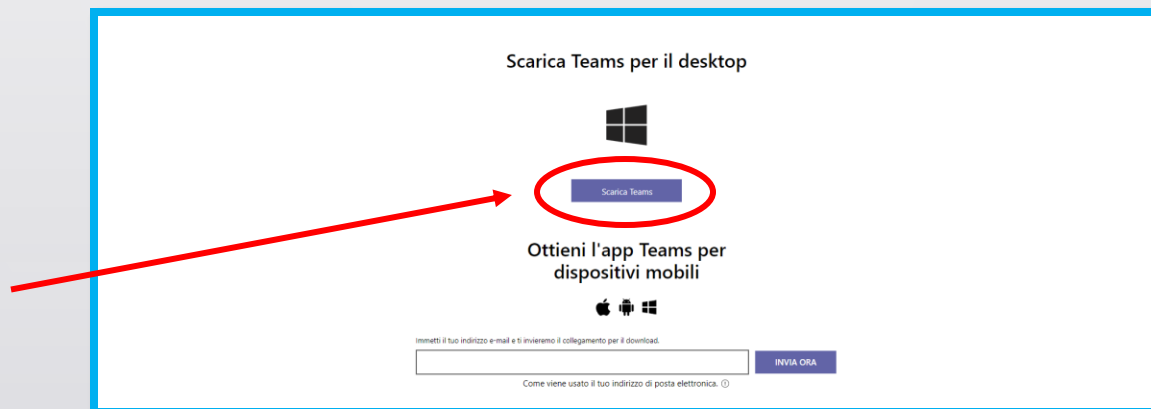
Scarica Teams per il desktop

Scarica Teams

Ottieni l'app Teams per dispositivi mobili

Immetti il tuo indirizzo e-mail e ti invieremo il collegamento per il download.

INVIA ORA

Come viene usato il tuo indirizzo di posta elettronica. ⓘ